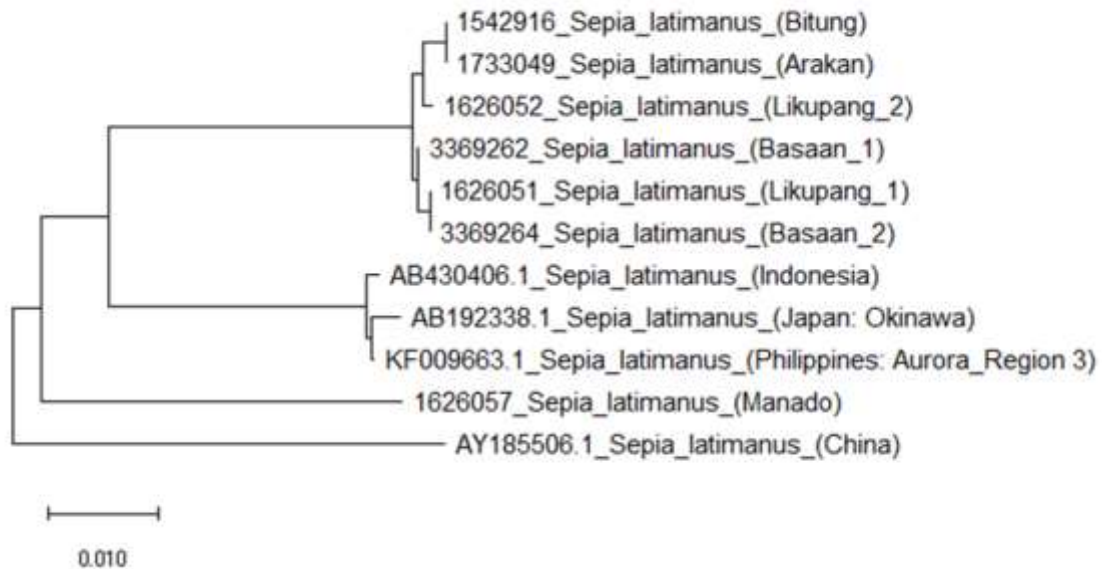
1542916_Sepia_latimanus_(Bitung)
1733049_Sepia_latimanus_(Arakan)
1626052_Sepia_latimanus_(Likupang_2)
3369262_Sepia_latimanus_(Basaan_1)
1626051_Sepia_latimanus_(Likupang_1)
3369264_Sepia_latimanus_(Basaan_2)
AB430406.1_Sepia_latimanus_(Indonesia)
AB192338.1_Sepia_latimanus_(Japan: Okinawa)
KF009663.1_Sepia_latimanus_(Philippines: Aurora_Region 3)
1626057_Sepia_latimanus_(Manado)
AY185506.1_Sepia_latimanus_(China)

0.010